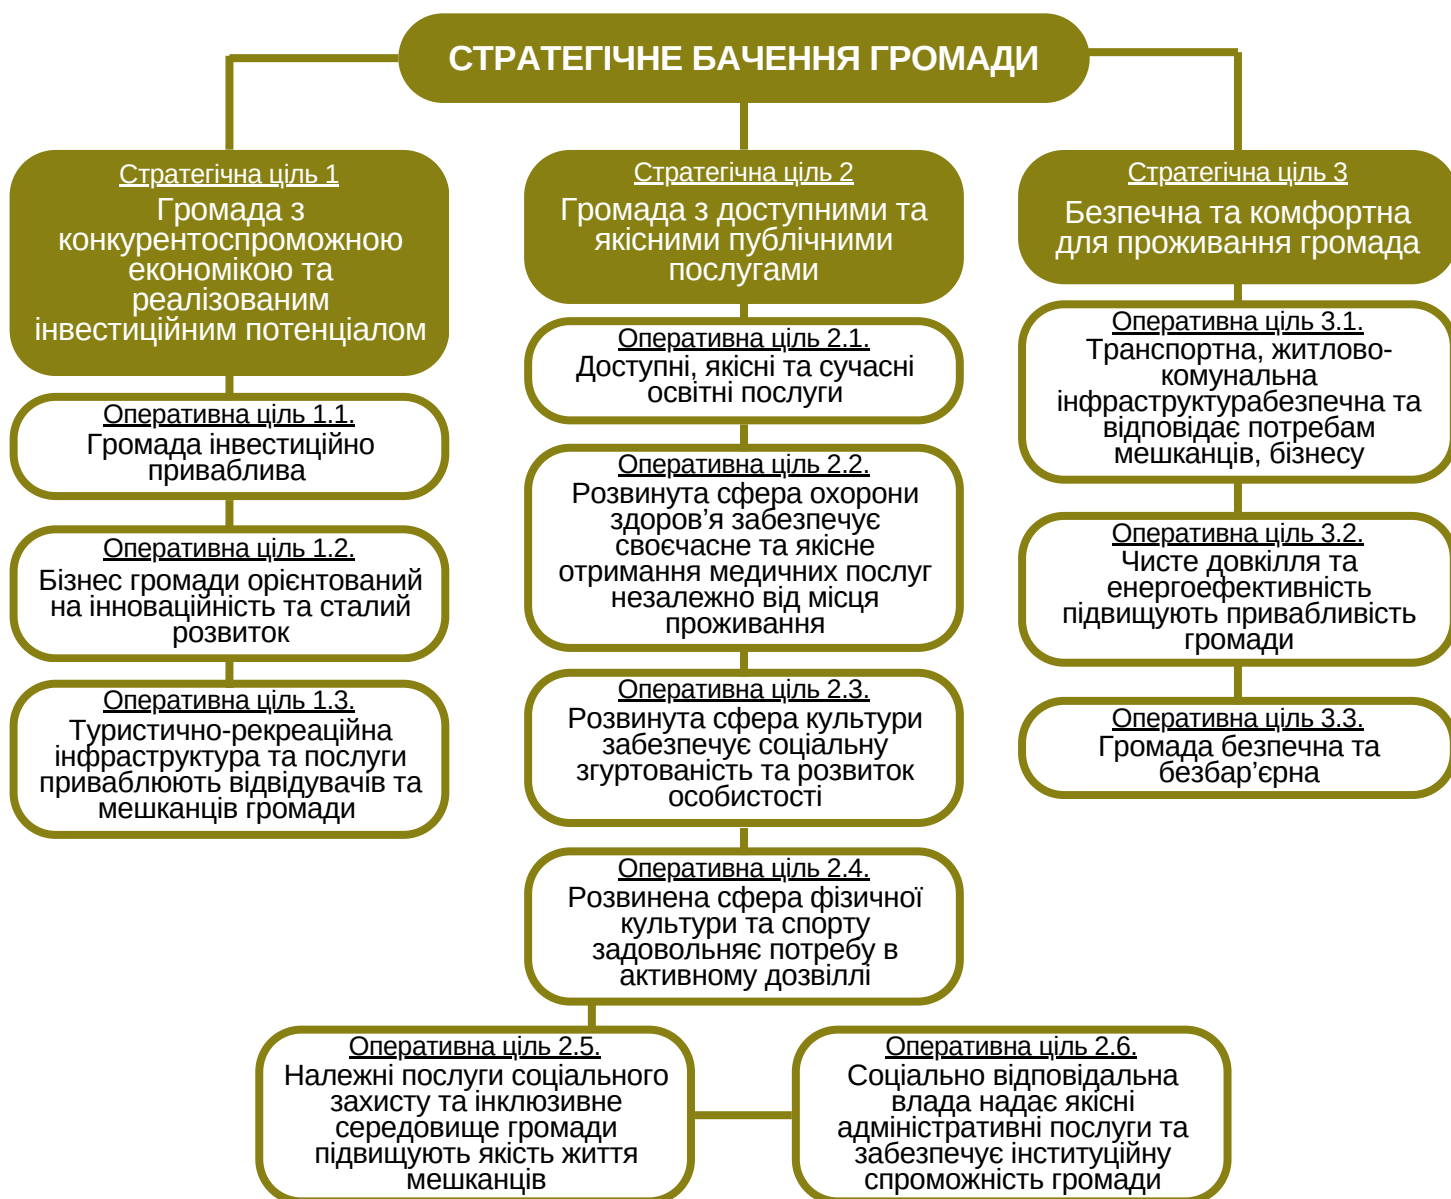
СТРАТЕГІЧНЕ БАЧЕННЯ ГРОМАДИ

Стратегічна ціль 1
Громада з конкурентоспроможною економікою та реалізованим інвестиційним потенціалом

Оперативна ціль 1.1.
Громада інвестиційно приваблива

Оперативна ціль 1.2.
Бізнес громади орієнтований на інноваційність та сталий розвиток

Оперативна ціль 1.3.
Туристично-рекреаційна інфраструктура та послуги приваблюють відвідувачів та мешканців громади

Стратегічна ціль 2
Громада з доступними та якісними публічними послугами

Оперативна ціль 2.1.
Доступні, якісні та сучасні освітні послуги

Оперативна ціль 2.2.
Розвинута сфера охорони здоров'я забезпечує своєчасне та якісне отримання медичних послуг незалежно від місця проживання

Оперативна ціль 2.3.
Розвинута сфера культури забезпечує соціальну згуртованість та розвиток особистості

Оперативна ціль 2.4.
Розвинена сфера фізичної культури та спорту задовольняє потребу в активному дозвіллі

Оперативна ціль 2.5.
Належні послуги соціального захисту та інклюзивне середовище громади підвищують якість життя мешканців

Оперативна ціль 2.6.
Соціально відповідальна влада надає якісні адміністративні послуги та забезпечує інституційну спроможність громади

Стратегічна ціль 3
Безпечна та комфортна для проживання громада

Оперативна ціль 3.1.
Транспортна, житлово-комунальна інфраструктурабезпечна та відповідає потребам мешканців, бізнесу

Оперативна ціль 3.2.
Чисте довкілля та енергоефективність підвищують привабливість громади

Оперативна ціль 3.3.
Громада безпечна та безбар'єрна